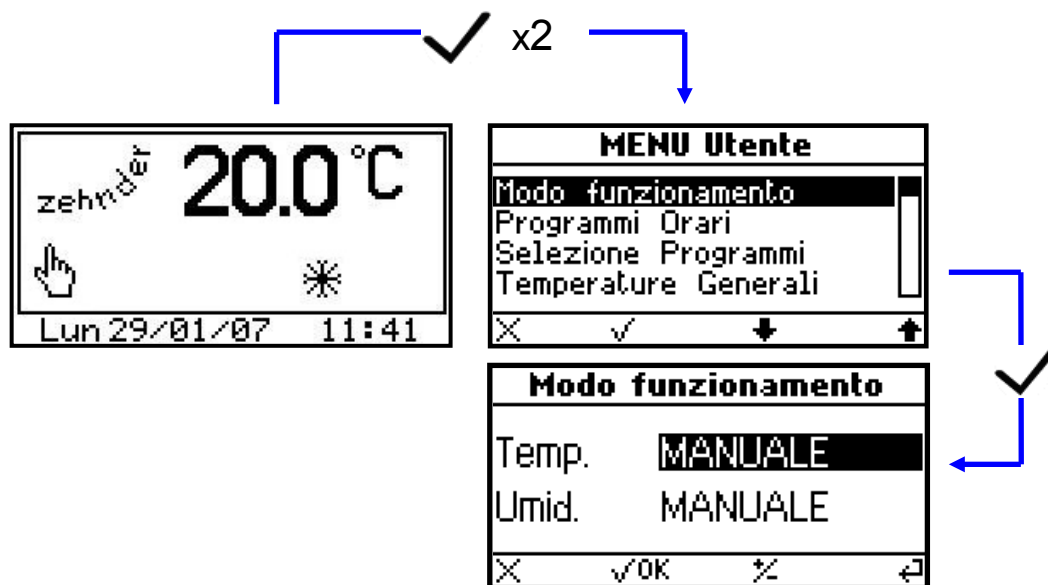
✓ x2

zehnder 20.0 °C

Lun 29/01/07 11:41

MENU Utente

Modo funzionamento
Programmi Orari
Selezione Programmi
Temperature Generali

✕ ✓ ↓ ↑

✓

Modo funzionamento

Temp. MANUALE

Umid. MANUALE

✕ ✓OK +/- ↵